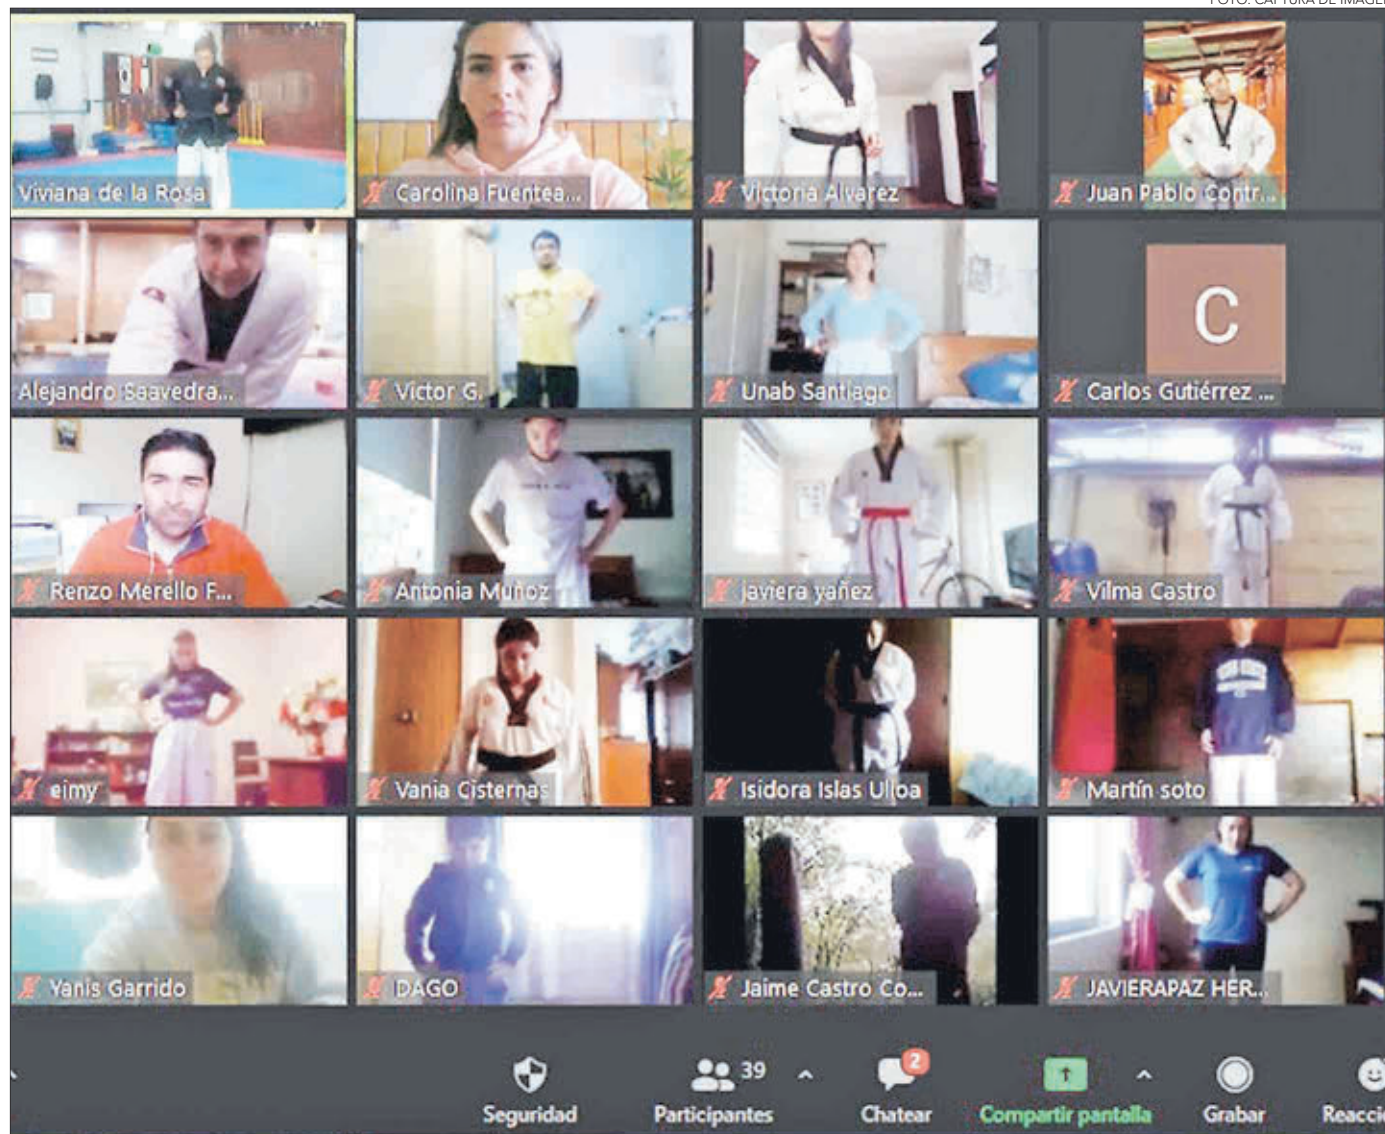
FOTO: CAPTURA DE IMAGE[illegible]

Viviana de la Rosa
Carolina Fuentea...
Victoria Alvarez
Juan Pablo Contr...

Alejandro Saavedra...
Victor G.
Unab Santiago
C
Carlos Gutiérrez ...

Renzo Merello F...
Antonia Muñoz
javiera yañez
Vilma Castro

eimy
Vania Cisternas
Isidora Islas Ulloa
Martín soto

Yanis Garrido
DAGO
Jaime Castro Co...
JAVIERAPAZ HER...

Seguridad
39
Participantes
2
Chatear
Compartir pantalla
Grabar
Reacci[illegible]